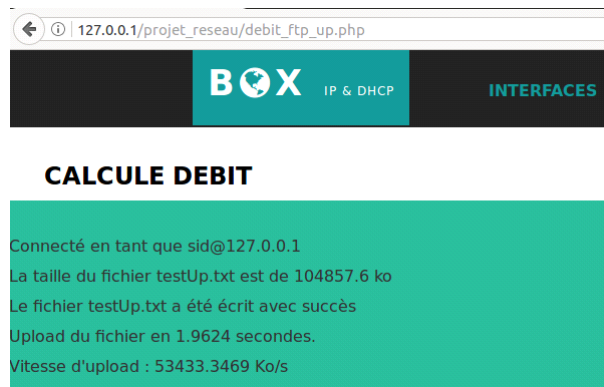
127.0.0.1/projet_reseau/debit_ftp_up.php

BOX IP & DHCP

INTERFACES

CALCULE DEBIT

Connecté en tant que sid@127.0.0.1

La taille du fichier testUp.txt est de 104857.6 ko

Le fichier testUp.txt a été écrit avec succès

Upload du fichier en 1.9624 secondes.

Vitesse d'upload : 53433.3469 Ko/s